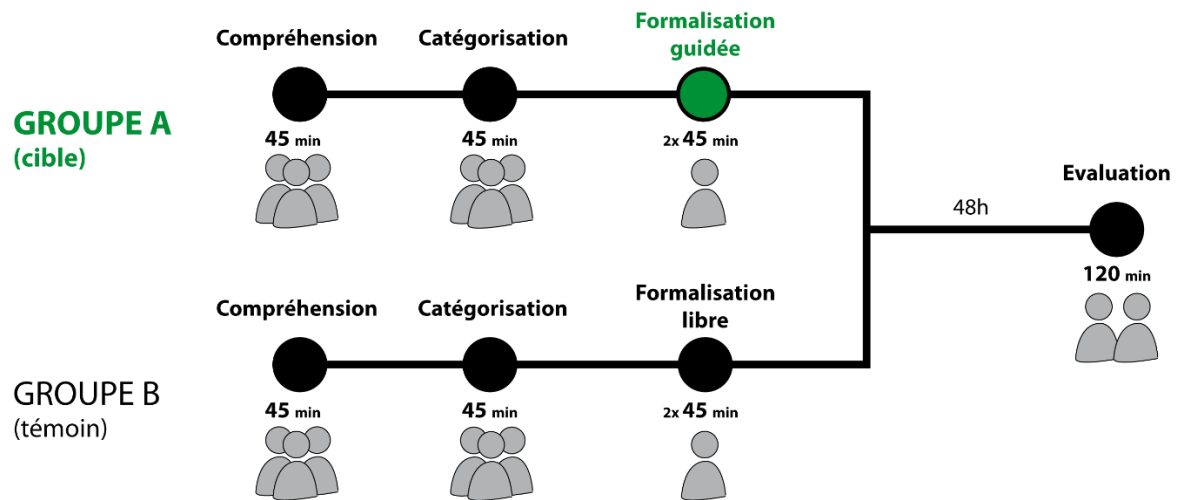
Compréhension

Catégorisation

Formalisation guidée

GROUPE A
(cible)

45 min

45 min

2x 45 min

Evaluation

48h

120 min

Compréhension

Catégorisation

Formalisation libre

GROUPE B
(témoin)

45 min

45 min

2x 45 min